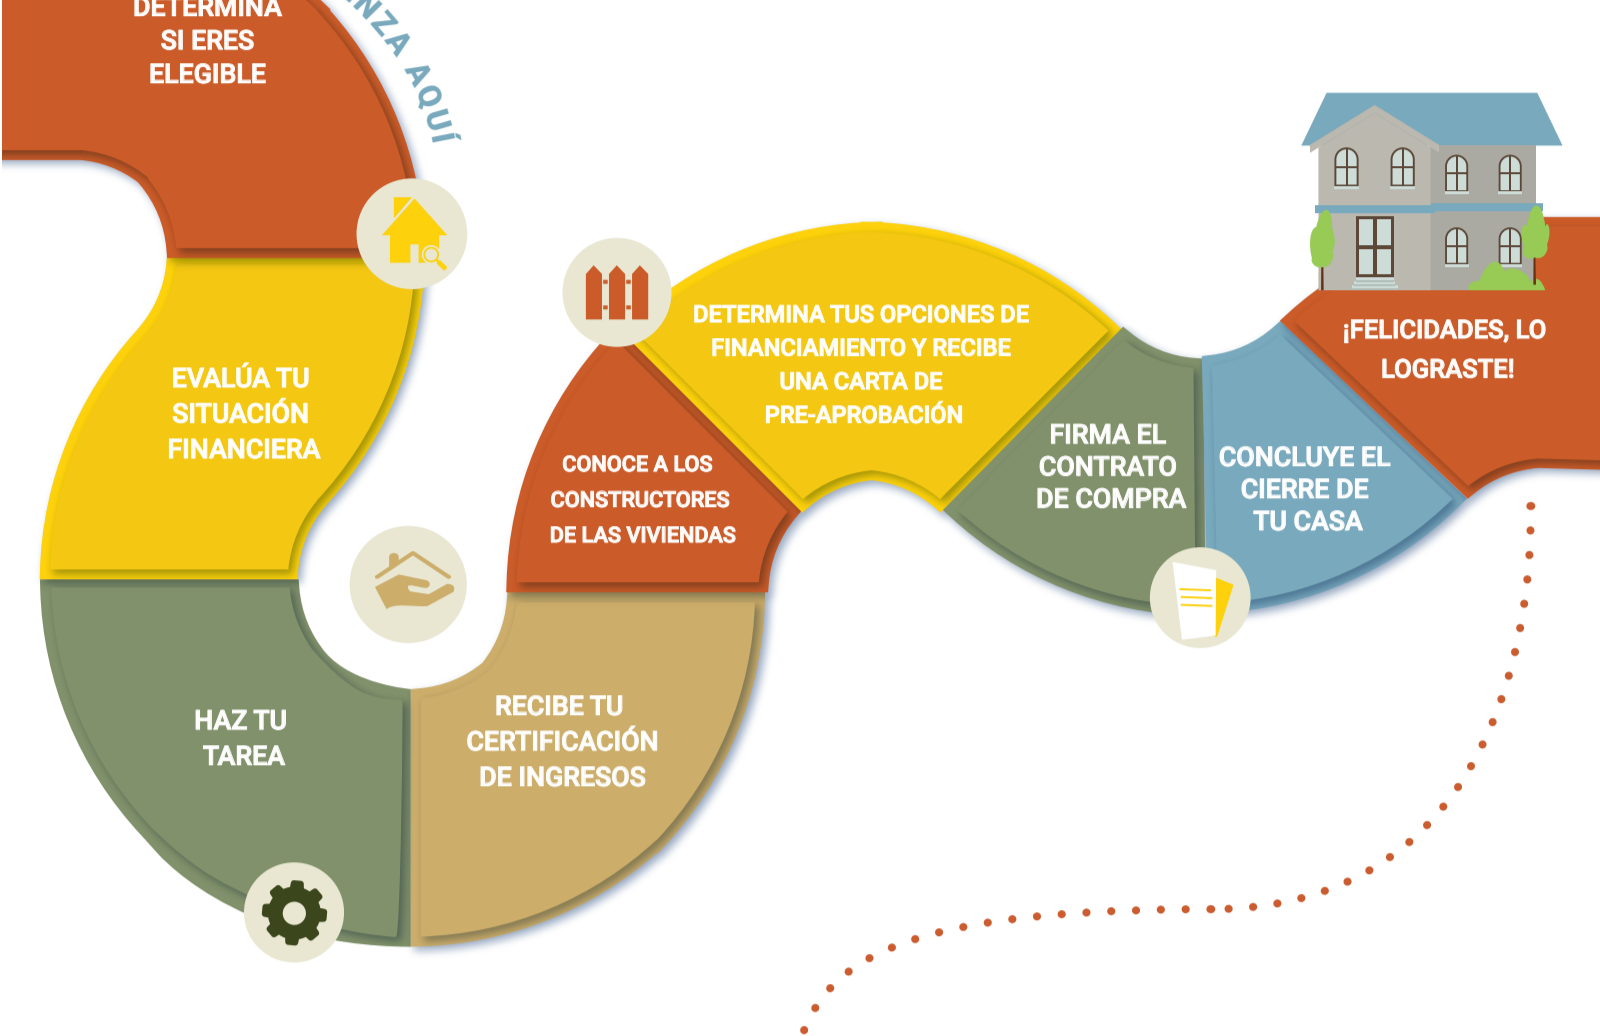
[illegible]NZA AQUÍ

DETERMINA SI ERES ELEGIBLE

EVALÚA TU SITUACIÓN FINANCIERA

HAZ TU TAREA

RECIBE TU CERTIFICACIÓN DE INGRESOS

CONOCE A LOS CONSTRUCTORES DE LAS VIVIENDAS

DETERMINA TUS OPCIONES DE FINANCIAMIENTO Y RECIBE UNA CARTA DE PRE-APROBACIÓN

FIRMA EL CONTRATO DE COMPRA

CONCLUYE EL CIERRE DE TU CASA

¡FELICIDADES, LO LOGRASTE!